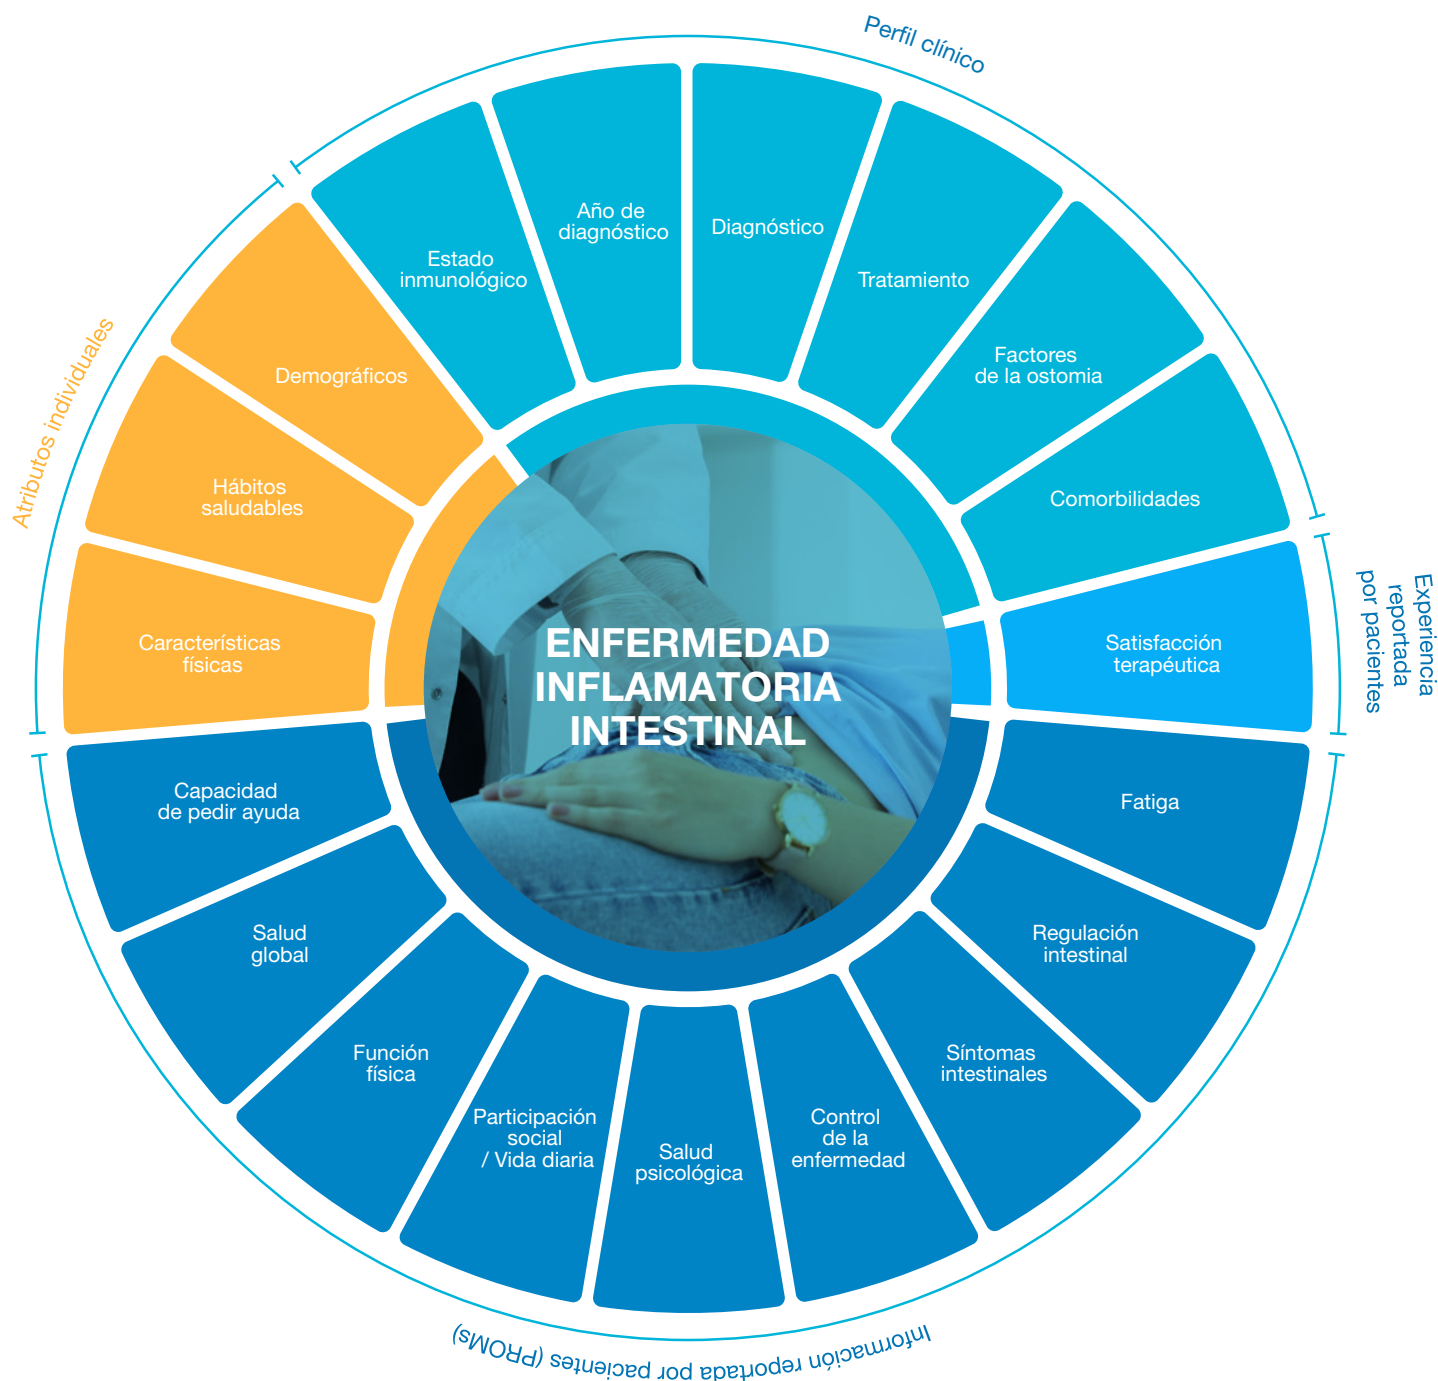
Perfil clínico

Atributos individuales

Estado inmunológico

Año de diagnóstico

Diagnóstico

Tratamiento

Factores de la ostomia

Comorbilidades

Demográficos

Hábitos saludables

Características físicas

Experiencia reportada por pacientes

Satisfacción terapéutica

ENFERMEDAD INFLAMATORIA INTESTINAL

Capacidad de pedir ayuda

Salud global

Función física

Participación social / Vida diaria

Salud psicológica

Control de la enfermedad

Síntomas intestinales

Regulación intestinal

Fatiga

Información reportada por pacientes (PROMs)